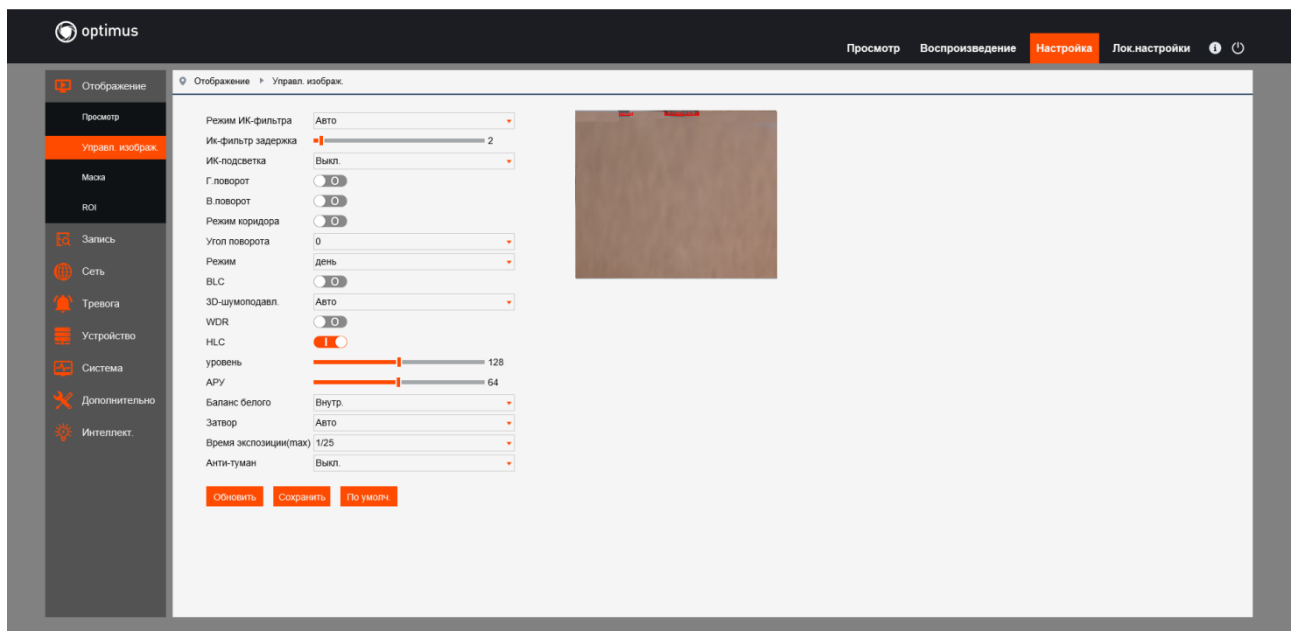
optimus

Просмотр Воспроизведение Настройка Лок.настройки

Отображение
Просмотр
Управл. изображ.
Маска
ROI
Запись
Сеть
Тревога
Устройство
Система
Дополнительно
Интеллект.

Отображение ▸ Управл. изображ.

| | |
|---|---|
| Режим ИК-фильтра | Авто |
| Ик-фильтр задержка | 2 |
| ИК-подсветка | Выкл. |
| Г.поворот | O |
| В.поворот | O |
| Режим коридора | O |
| Угол поворота | 0 |
| Режим | день |
| BLC | O |
| 3D-шумоподавл. | Авто |
| WDR | O |
| HLC | I |
| уровень | 128 |
| АРУ | 64 |
| Баланс белого | Внутр. |
| Затвор | Авто |
| Время экспозиции(max) | 1/25 |
| Анти-туман | Выкл. |

Обновить Сохранить По умолч.